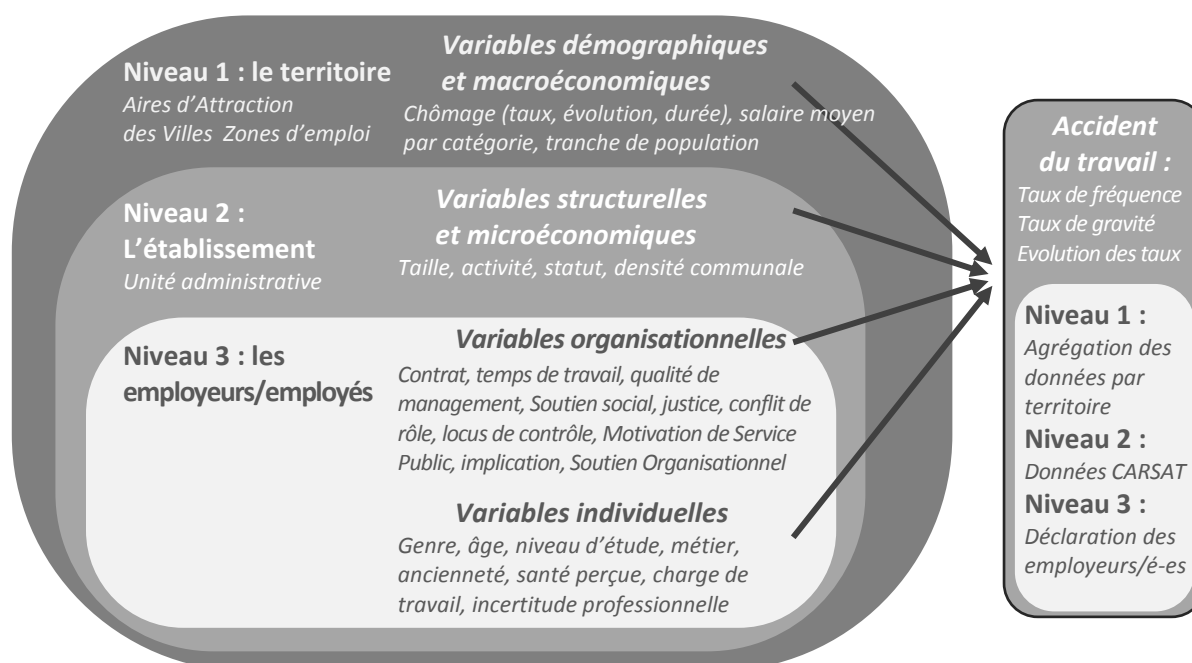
Niveau 1 : le territoire
Aires d'Attraction des Villes Zones d'emploi

Variables démographiques et macroéconomiques
Chômage (taux, évolution, durée), salaire moyen par catégorie, tranche de population

Niveau 2 : L'établissement
Unité administrative

Variables structurelles et microéconomiques
Taille, activité, statut, densité communale

Niveau 3 : les employeurs/employés

Variables organisationnelles
Contrat, temps de travail, qualité de management, Soutien social, justice, conflit de rôle, locus de contrôle, Motivation de Service Public, implication, Soutien Organisationnel

Variables individuelles
Genre, âge, niveau d'étude, métier, ancienneté, santé perçue, charge de travail, incertitude professionnelle

Accident du travail :
Taux de fréquence
Taux de gravité
Evolution des taux

Niveau 1 :
Agrégation des données par territoire
Niveau 2 :
Données CARSAT
Niveau 3 :
Déclaration des employeurs/é-es